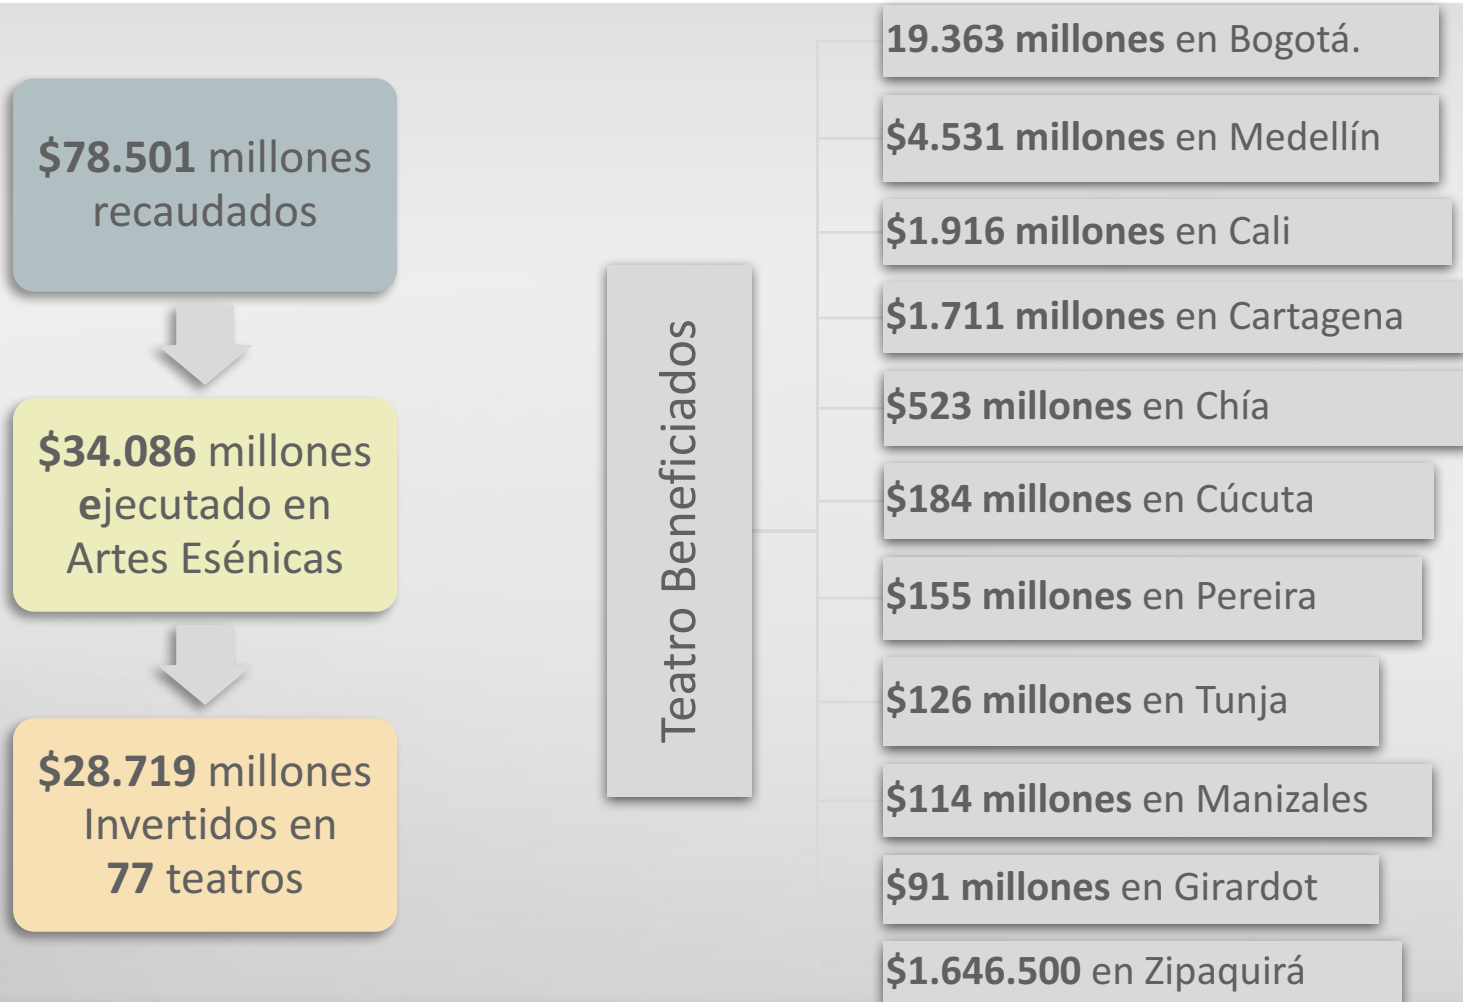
\$78.501 millones recaudados

\$34.086 millones ejecutado en Artes Esénicas

\$28.719 millones Invertidos en 77 teatros

Teatro Beneficiados

19.363 millones en Bogotá.

\$4.531 millones en Medellín

\$1.916 millones en Cali

\$1.711 millones en Cartagena

\$523 millones en Chía

\$184 millones en Cúcuta

\$155 millones en Pereira

\$126 millones en Tunja

\$114 millones en Manizales

\$91 millones en Girardot

\$1.646.500 en Zipaquirá